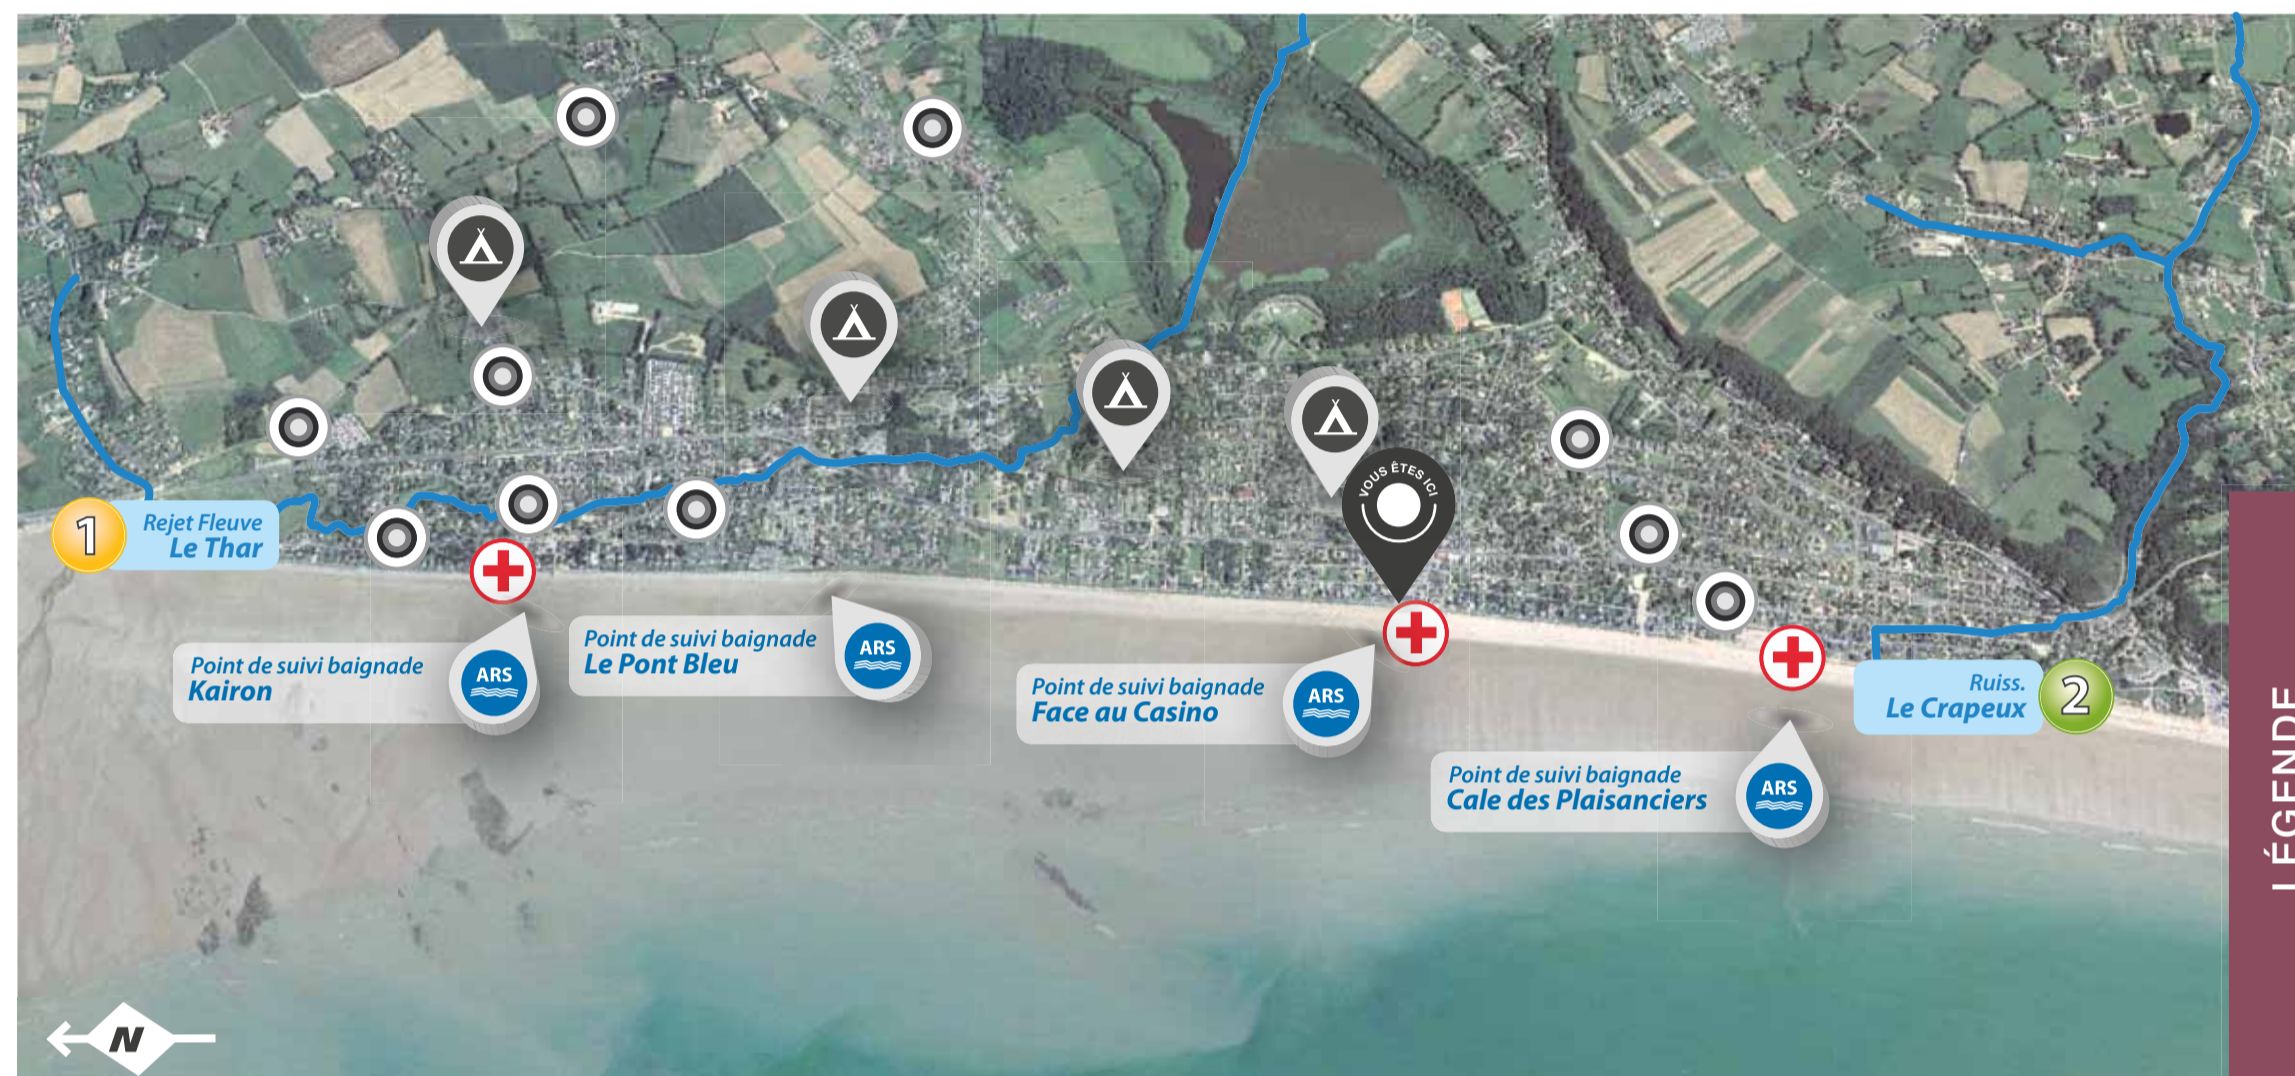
1
Rejet Fleuve
Le Thar

Point de suivi baignade
Kairon
ARS

Point de suivi baignade
Le Pont Bleu
ARS

VOUS ÊTES ICI

Point de suivi baignade
Face au Casino
ARS

Point de suivi baignade
Cale des Plaisanciers
ARS

Ruiss.
Le Crapeux
2

LÉGENDE

N